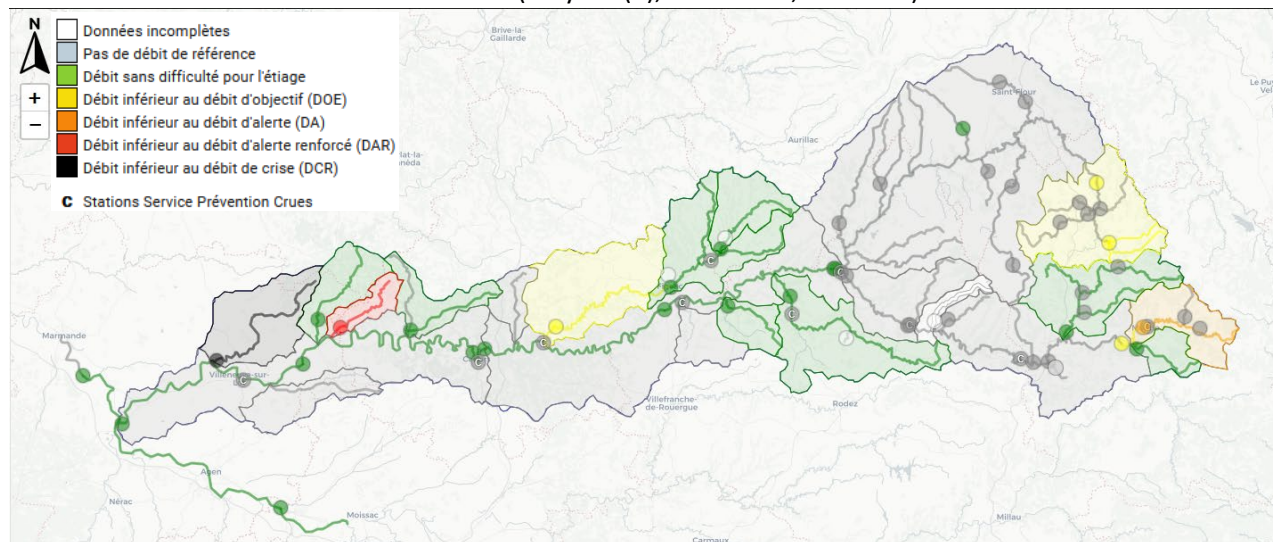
N
+
−
Données incomplètes
Pas de débit de référence
Débit sans difficulté pour l'étiage
Débit inférieur au débit d'objectif (DOE)
Débit inférieur au débit d'alerte (DA)
Débit inférieur au débit d'alerte renforcé (DAR)
Débit inférieur au débit de crise (DCR)
C Stations Service Prévention Crues

Brive-la-Gaillarde
Saint-Flour
Aurillac
Marmande
Villeneuve-sur-Lot
Villefranche-de-Rouergue
Rodez
Agen
Nérac
Moissac
Millau
Carmaux
Le Puy-en-Velay